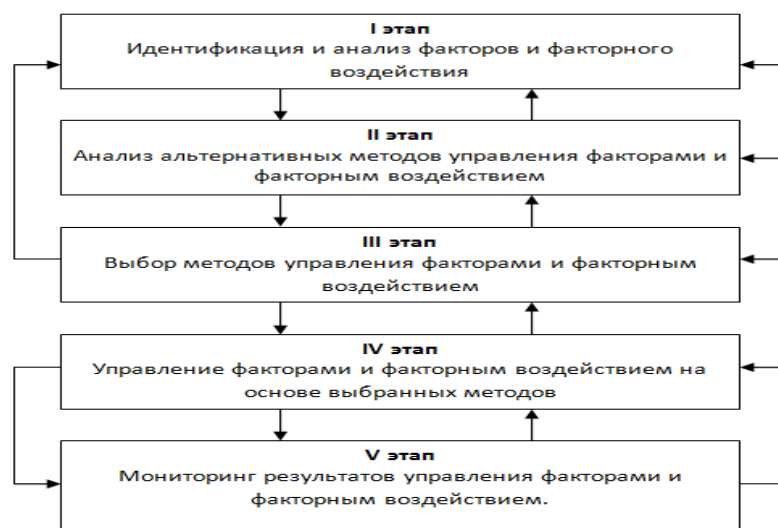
I этап
Идентификация и анализ факторов и факторного воздействия

II этап
Анализ альтернативных методов управления факторами и факторным воздействием

III этап
Выбор методов управления факторами и факторным воздействием

IV этап
Управление факторами и факторным воздействием на основе выбранных методов

V этап
Мониторинг результатов управления факторами и факторным воздействием.